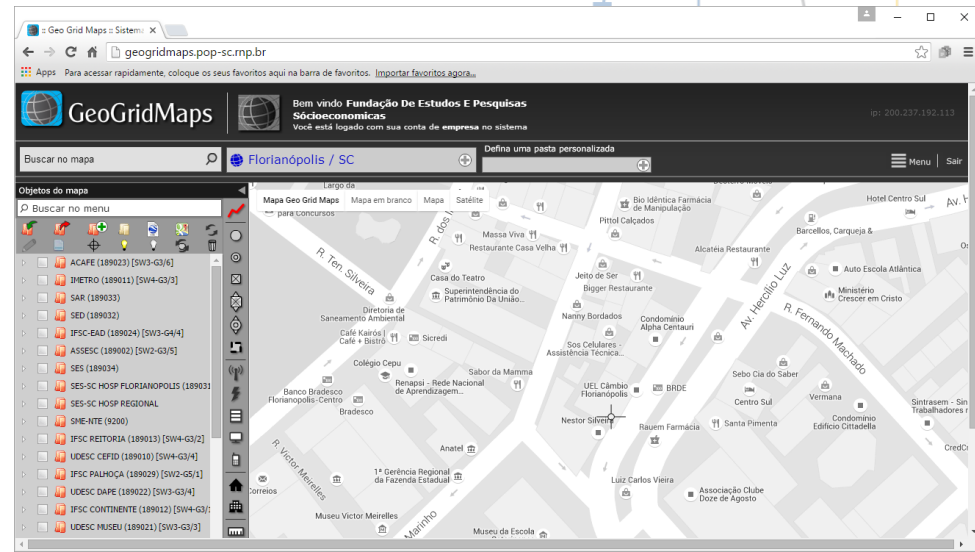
:: Geo Grid Maps :: Sistema ×

geogridmaps.pop-sc.rnp.br

Apps Para acessar rapidamente, coloque os seus favoritos aqui na barra de favoritos. Importar favoritos agora...

GeoGridMaps

Bem vindo Fundação De Estudos E Pesquisas Sócioeconomicas
Você está logado com sua conta de empresa no sistema

ip: 200.237.192.113

Buscar no mapa

Florianópolis / SC

Defina uma pasta personalizada

Menu Sair

Objetos do mapa

Buscar no menu

ACAFE (189023) [SW3-G3/6]
IMETRO (189011) [SW4-G3/3]
SAR (189033)
SED (189032)
IFSC-EAD (189024) [SW3-G4/4]
ASSESC (189002) [SW2-G5/5]
SES (189034)
SES-SC HOSP FLORIANOPOLIS (18903
SES-SC HOSP REGIONAL
SME-NTE (9200)
IFSC REITORIA (189013) [SW4-G3/2]
UDESC CEFID (189010) [SW4-G3/4]
IFSC PALHOÇA (189029) [SW2-G5/1]
UDESC DAPE (189022) [SW3-G3/4]
IFSC CONTINENTE (189012) [SW4-G3/
UDESC MUSEU (189021) [SW3-G3/3]

Mapa Geo Grid Maps Mapa em branco Mapa Satélite

Largo da
para Concursos
Bio Idêntica Farmácia de Manipulação
Pittol Calçados
Hotel Centro Sul
Av. H
Barcellos, Carqueja &
Massa Viva
Restaurante Casa Velha
Alcatéia Restaurante
R. dos
R. Ten. Silveira
Casa do Teatro
Jeito de Ser
Bigger Restaurante
Auto Escola Atlântica
Ministério Crescer em Cristo
Av. Hercílio Luz
Superintendência do Patrimônio Da União...
Diretoria de Saneamento Ambiental
Café Kairós | Café + Bistrô
Sicredi
Nanny Bordados
Condomínio Alpha Centauri
R. Fernando Machado
Sos Celulares - Assistência Técnica...
Colégio Cepu
Sabor da Mamma
Renapsi - Rede Nacional de Aprendizagem...
Banco Bradesco Florianópolis-Centro
Bradesco
UEL Câmbio Florianópolis
BRDE
Sebo Cia do Saber
Centro Sul
Vermana
Sintrasem - Sin Trabalhadores n
Nestor Silveira
Rauem Farmácia
Santa Pimenta
Condomínio Edifício Cittadella
Anatel
R. Victor Meirelles
1ª Gerência Regional da Fazenda Estadual
Luiz Carlos Vieira
Associação Clube Doze de Agosto
Correios
Museu Victor Meirelles
Marinho
Museu da Escola
CredC